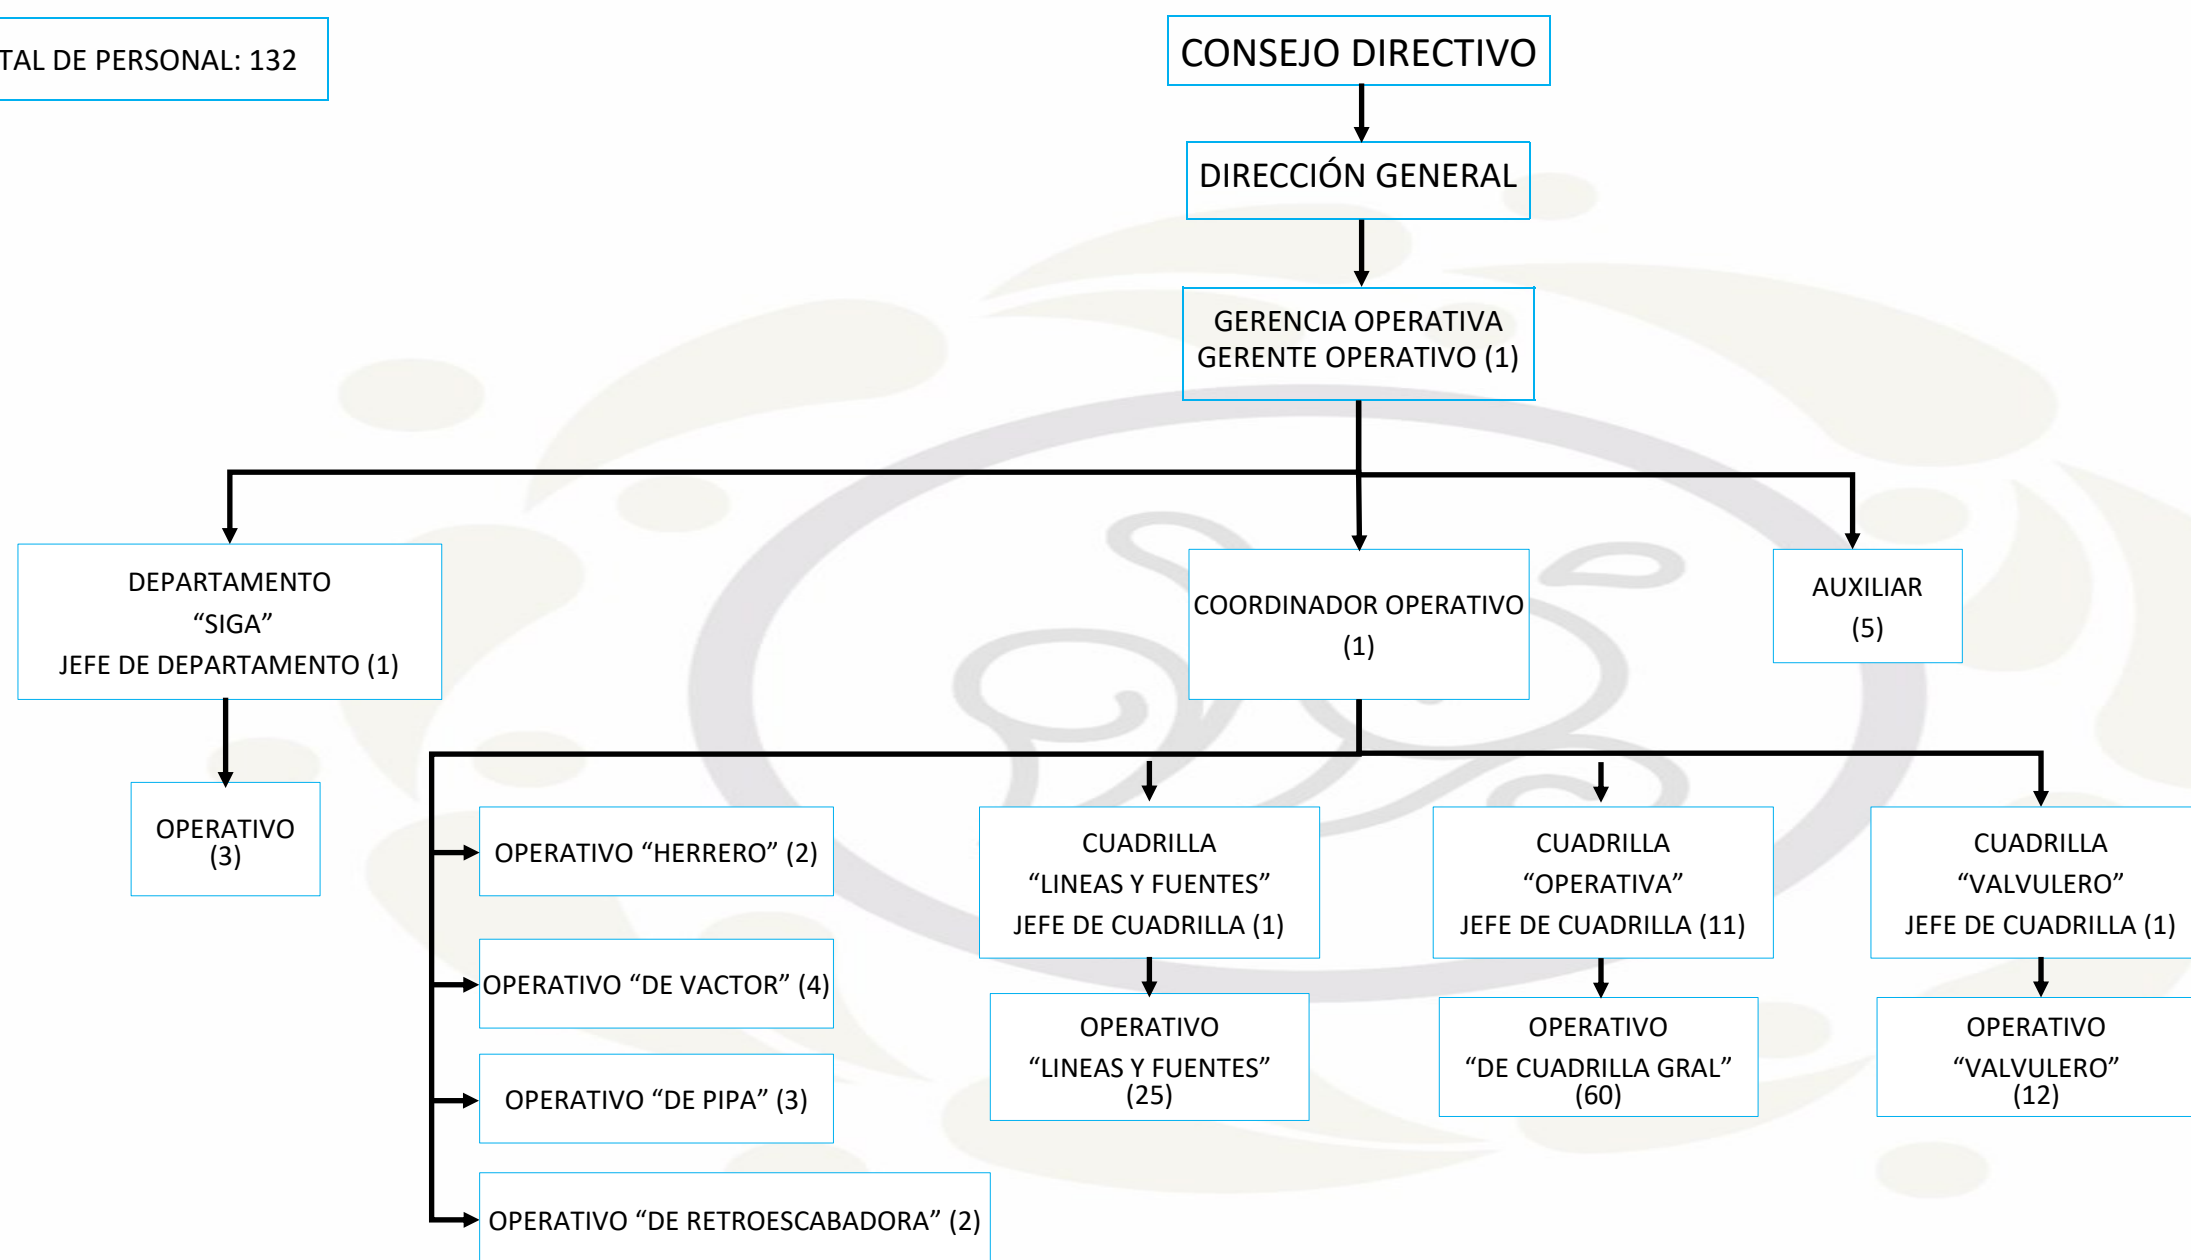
TAL DE PERSONAL: 132

CONSEJO DIRECTIVO

DIRECCIÓN GENERAL

GERENCIA OPERATIVA
GERENTE OPERATIVO (1)

DEPARTAMENTO
“SIGA”
JEFE DE DEPARTAMENTO (1)

COORDINADOR OPERATIVO
(1)

AUXILIAR
(5)

OPERATIVO
(3)

OPERATIVO “HERRERO” (2)

OPERATIVO “DE VACTOR” (4)

OPERATIVO “DE PIPA” (3)

OPERATIVO “DE RETROESCABADORA” (2)

CUADRILLA
“LINEAS Y FUENTES”
JEFE DE CUADRILLA (1)

OPERATIVO
“LINEAS Y FUENTES”
(25)

CUADRILLA
“OPERATIVA”
JEFE DE CUADRILLA (11)

OPERATIVO
“DE CUADRILLA GRAL”
(60)

CUADRILLA
“VALVULERO”
JEFE DE CUADRILLA (1)

OPERATIVO
“VALVULERO”
(12)